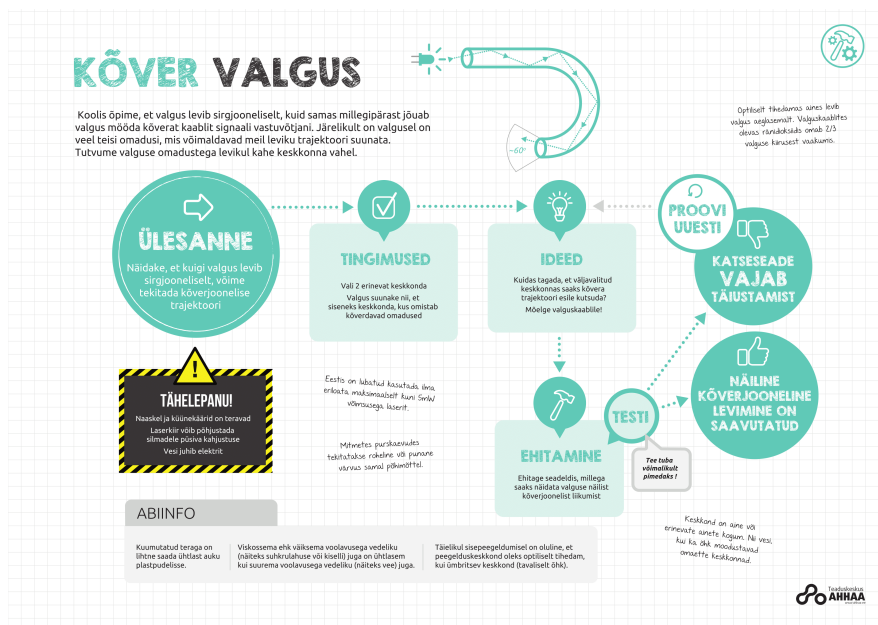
KÕVER VALGUS

Koolis õpime, et valgus levib sirgjooneliselt, kuid samas millegipärast jõuab valgus mööda kõverat kaablit signaali vastuvõtjani. Järelikult on valgusel on veel teisi omadusi, mis võimaldavad meil leviku trajektoori suunata. Tutvume valguse omadustega levikul kahe keskkonna vahel.

~60°

Optiliselt tihedamas aines levib valgus aeglasemalt. Valguskaablites olevas ränidoksiidis omab 2/3 valguse kiirusest vaakumis.

ÜLESANNE
Näidake, et kuigi valgus levib sirgjooneliselt, võime tekitada kõverjoonelise trajektoori

TINGIMUSED
Vali 2 erinevat keskkonda
Valgus suunake nii, et siseneks keskkonda, kus omistab kõverdavad omadused

IDEED
Kuidas tagada, et väljavalitud keskkonnas saaks kõvera trajektoori esile kutsuda?
Mõelge valguskaablile!

PROOVI UUESTI

KATSESEADE VAJAB TÄIUSTAMIST

NÄILINE KÕVERJOONELINE LEVIMINE ON SAAVUTATUD

TÄHELEPANU!
Naaskel ja küünekäärid on teravad
Laserkiir võib põhjustada silmadele püsiva kahjustuse
Vesi juhib elektrit

Eestis on lubatud kasutada ilma eriloata maksimaalselt kuni 5mW võimsusega laserit.

Mitmetes purskaevudes tekitatakse rohelne või punane varvus samal põhimõttel.

EHITAMINE
Ehitage seadeldis, millega saaks näidata valguse näilist kõverjoonelist liikumist

TESTI

Tee tuba võimalikult pimedaks !

Keskkond on aine või erinevate ainete kogum. Nii vesi, kui ka õhk moodustavad omaette keskkonnad.

ABIINFO

Kuumutatud teraga on lihtne saada ühtlast auku plastpudelisse.

Viskossema ehk väiksema voolavusega vedeliku (näiteks suhkrulahuse või kisselli) juga on ühtlasem kui suurema voolavusega vedeliku (näiteks vee) juga.

Täielikul sisepeegeldumisel on oluline, et peegelduskeskkond oleks optiliselt tihedam, kui ümbritsev keskkond (tavaliselt õhk).

Teaduskeskus AHHAA